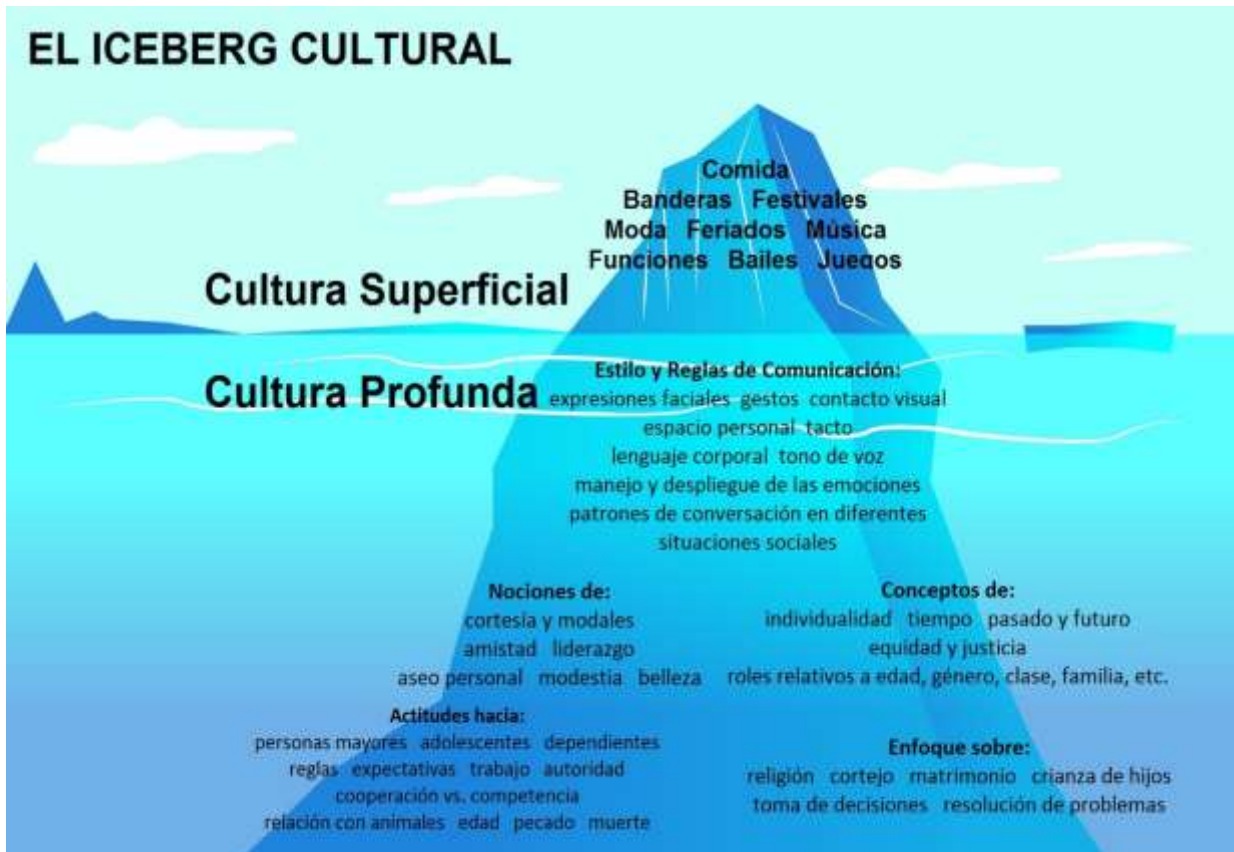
EL ICEBERG CULTURAL

Comida
Banderas Festivales
Moda Feriados Música
Funciones Bailes Juegos

Cultura Superficial

Cultura Profunda

Estilo y Reglas de Comunicación:
expresiones faciales gestos contacto visual
espacio personal tacto
lenguaje corporal tono de voz
manejo y despliegue de las emociones
patrones de conversación en diferentes situaciones sociales

Nociones de:
cortesía y modales
amistad liderazgo
aseo personal modestia belleza

Conceptos de:
individualidad tiempo pasado y futuro
equidad y justicia
roles relativos a edad, género, clase, familia, etc.

Actitudes hacia:
personas mayores adolescentes dependientes
reglas expectativas trabajo autoridad
cooperación vs. competencia
relación con animales edad pecado muerte

Enfoque sobre:
religión cortejo matrimonio crianza de hijos
toma de decisiones resolución de problemas